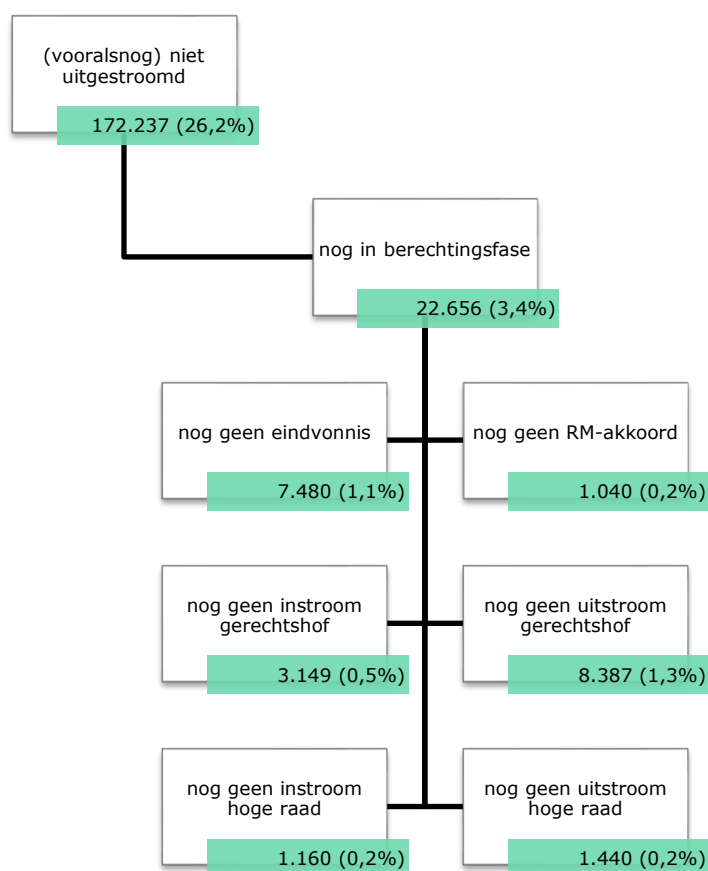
(vooralsnog) niet uitgestroomd

172.237 (26,2%)

nog in berechtingsfase

22.656 (3,4%)

nog geen eindvonnis

7.480 (1,1%)

nog geen RM-akkoord

1.040 (0,2%)

nog geen instroom gerechtshof

3.149 (0,5%)

nog geen uitstroom gerechtshof

8.387 (1,3%)

nog geen instroom hoge raad

1.160 (0,2%)

nog geen uitstroom hoge raad

1.440 (0,2%)